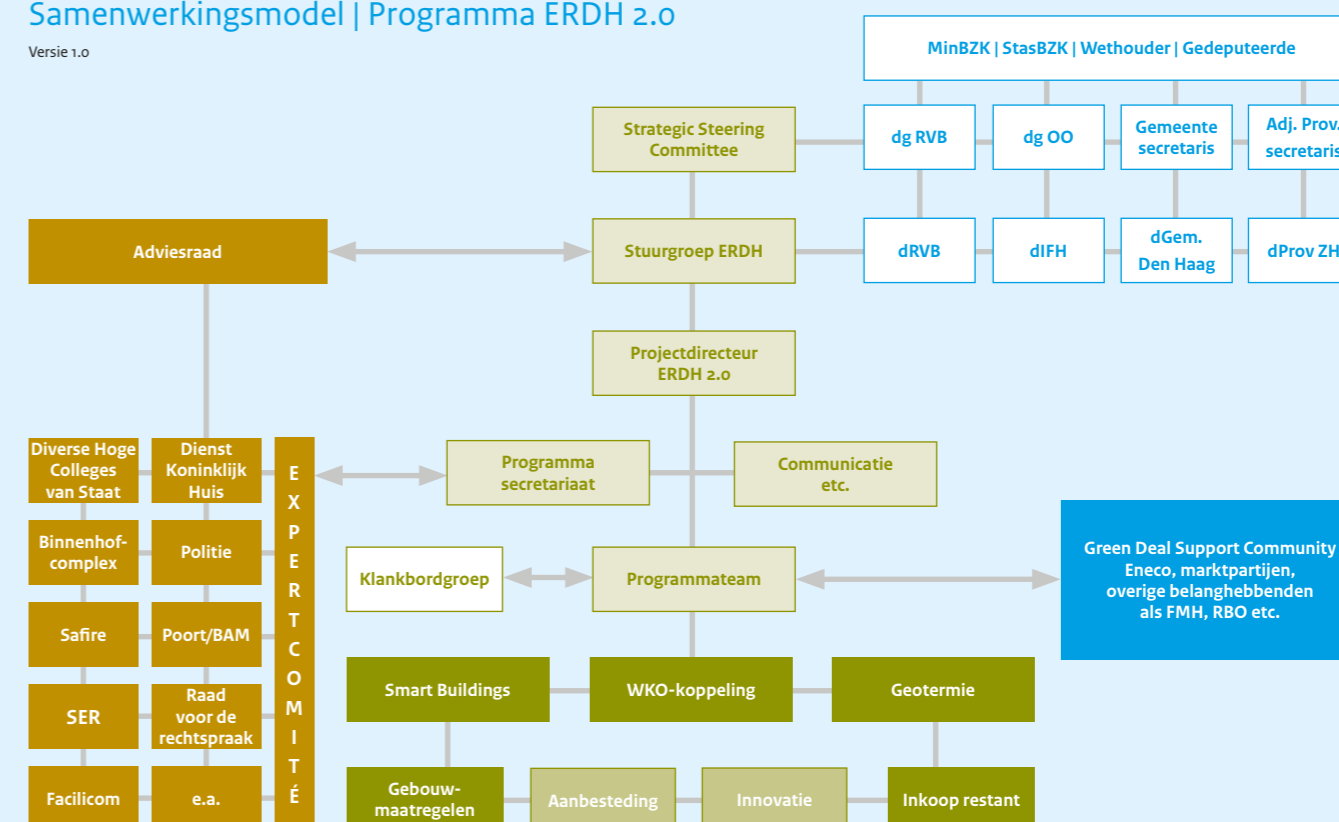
Samenwerkingsmodel | Programma ERDH 2.0

Versie 1.0

MinBZK | StasBZK | Wethouder | Gedeputeerde

Strategic Steering Committee

dg RVB

dg OO

Gemeente secretaris

Adj. Prov. secretaris

Adviesraad

Stuurgroep ERDH

dRVB

dIFH

dGem. Den Haag

dProv ZH

Projectdirecteur ERDH 2.0

Diverse Hoge Colleges van Staat

Dienst Koninklijk Huis

EXPERTCOMITÉ

Programma secretariaat

Communicatie etc.

Binnenhof-complex

Politie

Klankbordgroep

Programmateam

Green Deal Support Community Eneco, marktpartijen, overige belanghebbenden als FMH, RBO etc.

Safire

Poort/BAM

SER

Raad voor de rechtspraak

Smart Buildings

WKO-koppeling

Geotermie

Facilicom

e.a.

Gebouw-maatregelen

Aanbesteding

Innovatie

Inkoop restant